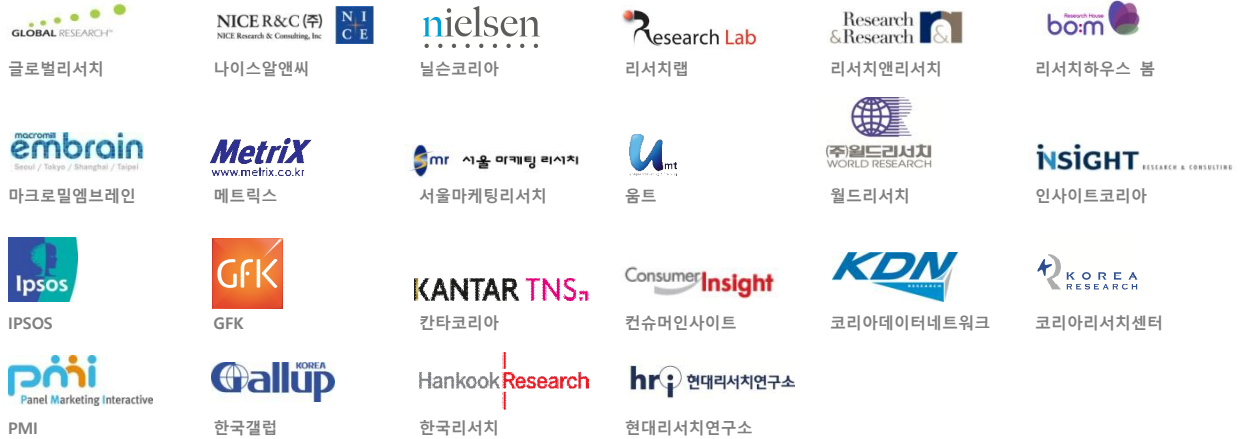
GLOBAL RESEARCH
글로벌리서치

NICE R&C (주)
NICE Research & Consulting, Inc
N I C E
나이스알앤씨

nielsen
닐슨코리아

Research Lab
리서치랩

Research & Research
리서치앤리서치

Research House
bo:m
리서치하우스 봄

macromill
embrain
Seoul / Tokyo / Shanghai / Taipei
마크로밀엠브레인

MetriX
www.metrix.co.kr
메트릭스

smr 서울 마케팅 리서치
서울마케팅리서치

Umt
움트

(주)월드리서치
WORLD RESEARCH
월드리서치

INSIGHT RESEARCH & CONSULTING
인사이트코리아

Ipsos
IPSOS

GfK
GFK

KANTAR TNS.
칸타코리아

Consumer Insight
컨슈머인사이트

KDN RESEARCH
코리아데이터네트워크

KOREA RESEARCH
코리아리서치센터

pmi
Panel Marketing Interactive
PMI

KOREA
Gallup
한국갤럽

Hankook Research
한국리서치

hri 현대리서치연구소
현대리서치연구소